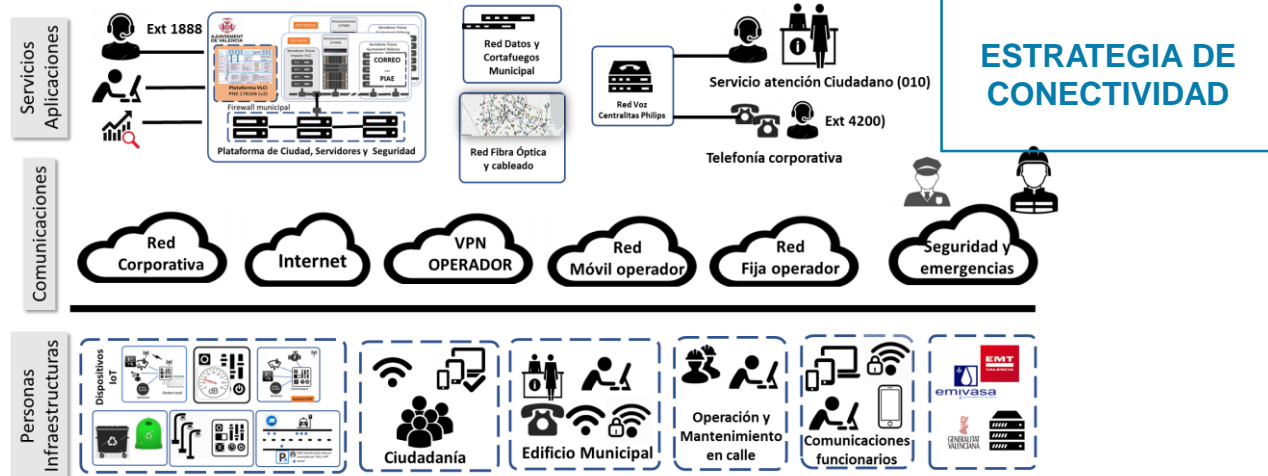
ESTRATEGIA DE CONECTIVIDAD

Servicios Aplicaciones

Ext 1888

AJUNTAMENT DE VALENCIA

Plataforma VLCi

Firewall municipal

CORREO

PIAE

Plataforma de Ciudad, Servidores y Seguridad

Red Datos y Cortafuegos Municipal

Red Fibra Óptica y cableado

Red Voz Centralitas Philips

Servicio atención Ciudadano (010)

Ext 4200)

Telefonía corporativa

Comunicaciones

Red Corporativa

Internet

VPN OPERADOR

Red Móvil operador

Red Fija operador

Seguridad y emergencias

Personas Infraestructuras

Dispositivos IoT

Ciudadanía

Edificio Municipal

Operación y Mantenimiento en calle

Comunicaciones funcionarios

EMT VALENCIA

emivasa

GENERALITAT VALENCIANA